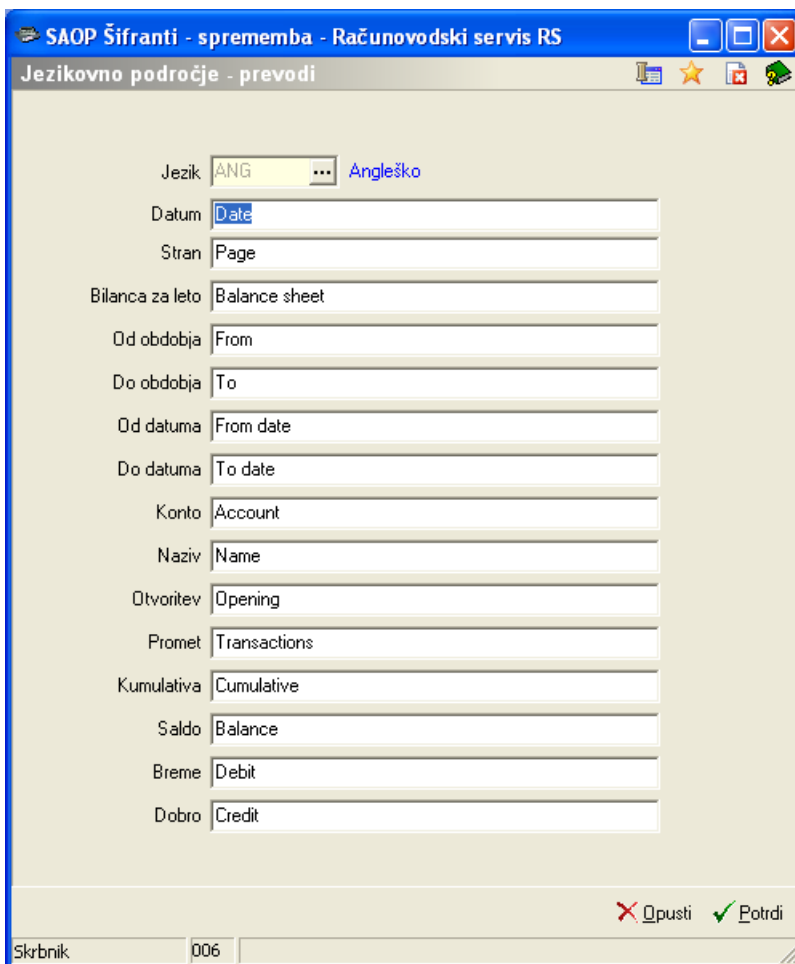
SAOP Šifranti - sprememba - Računovodski servis RS

Jezikovno področje - prevodi

Jezik ANG ... Angleško
Datum Date
Stran Page
Bilanca za leto Balance sheet
Od obdobja From
Do obdobja To
Od datuma From date
Do datuma To date
Konto Account
Naziv Name
Otvoritev Opening
Promet Transactions
Kumulativa Cumulative
Saldo Balance
Breme Debit
Dobro Credit

Opusti Potrdi

Skrbnik 006